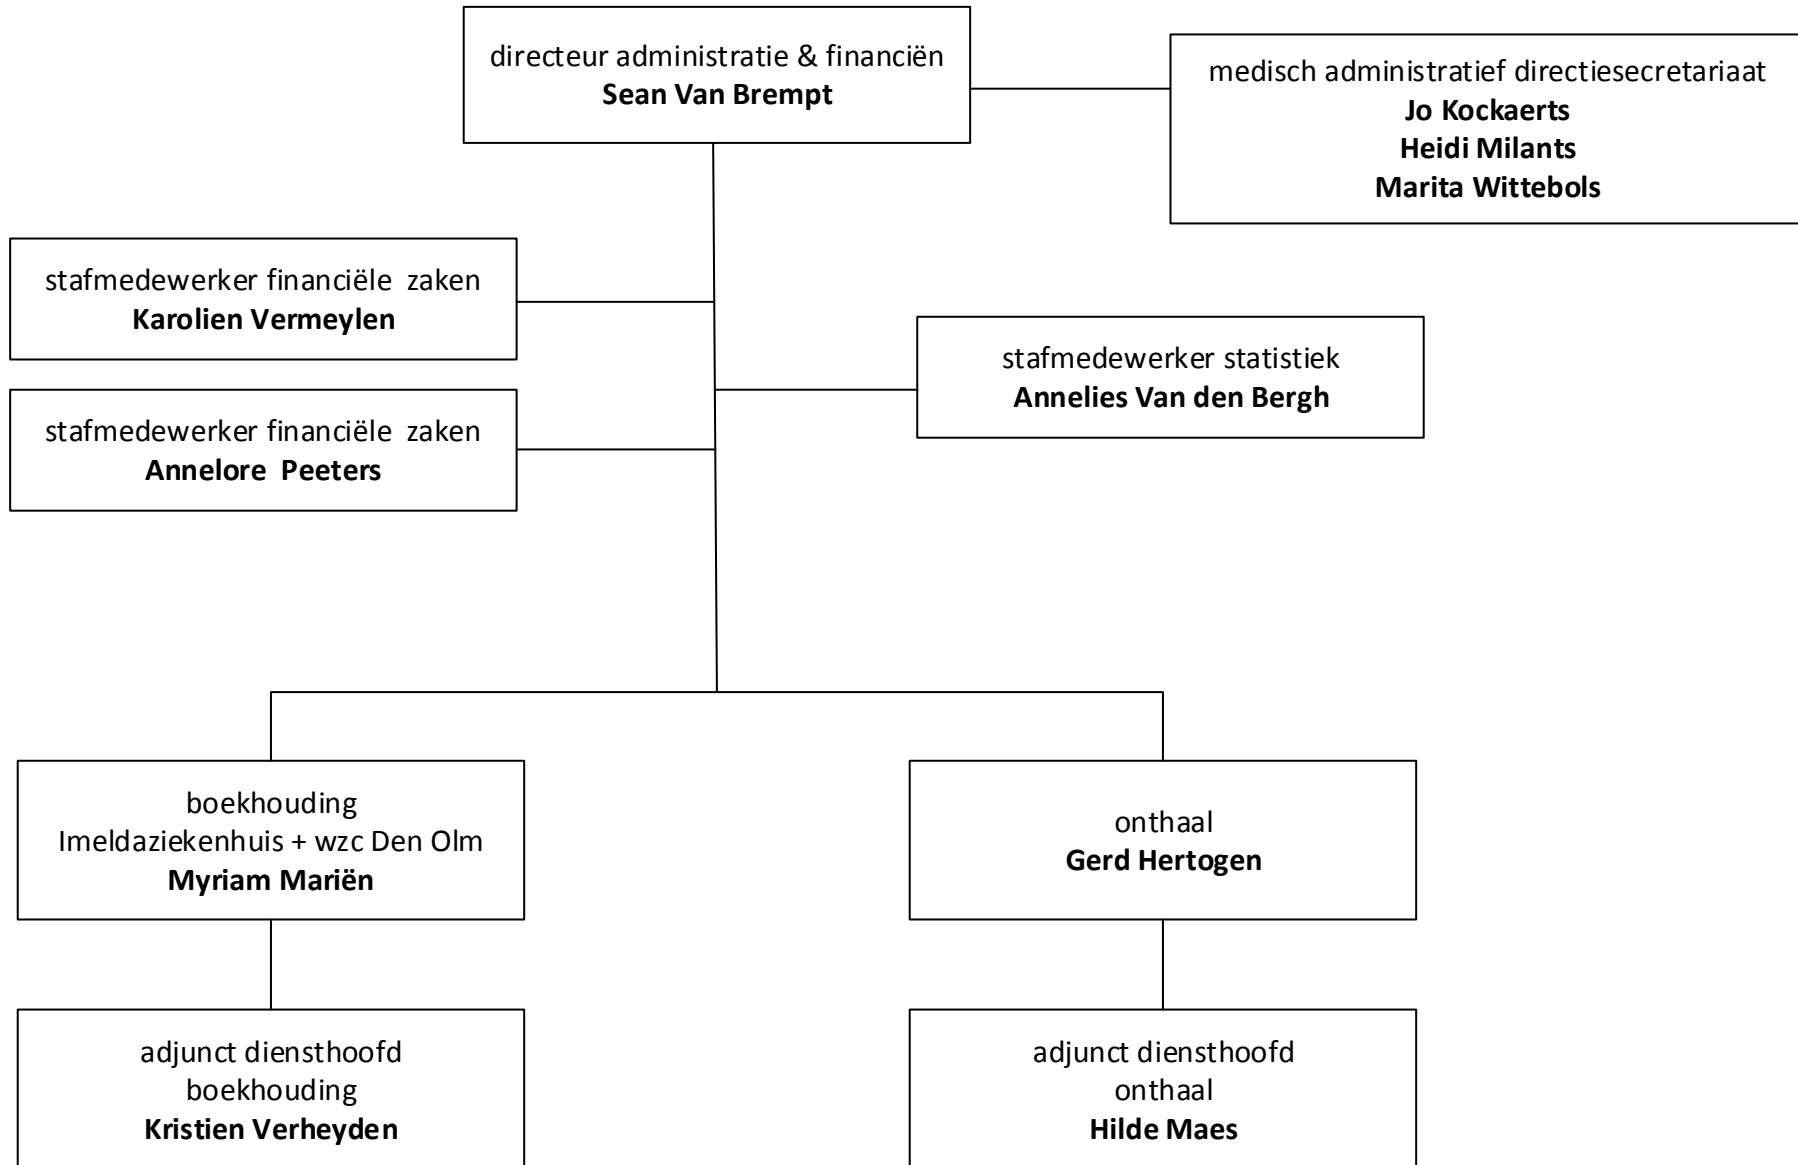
directeur administratie & financiën
**Sean Van Brempt**

medisch administratief directiesecretariaat
**Jo Kockaerts**
**Heidi Milants**
**Marita Wittebols**

stafmedewerker financiële zaken
**Karolien Vermeylen**

stafmedewerker financiële zaken
**Annelore Peeters**

stafmedewerker statistiek
**Annelies Van den Bergh**

boekhouding
Imeldaziekenhuis + wzc Den Olm
**Myriam Mariën**

onthaal
**Gerd Hertogen**

adjunct diensthoofd
boekhouding
**Kristien Verheyden**

adjunct diensthoofd
onthaal
**Hilde Maes**